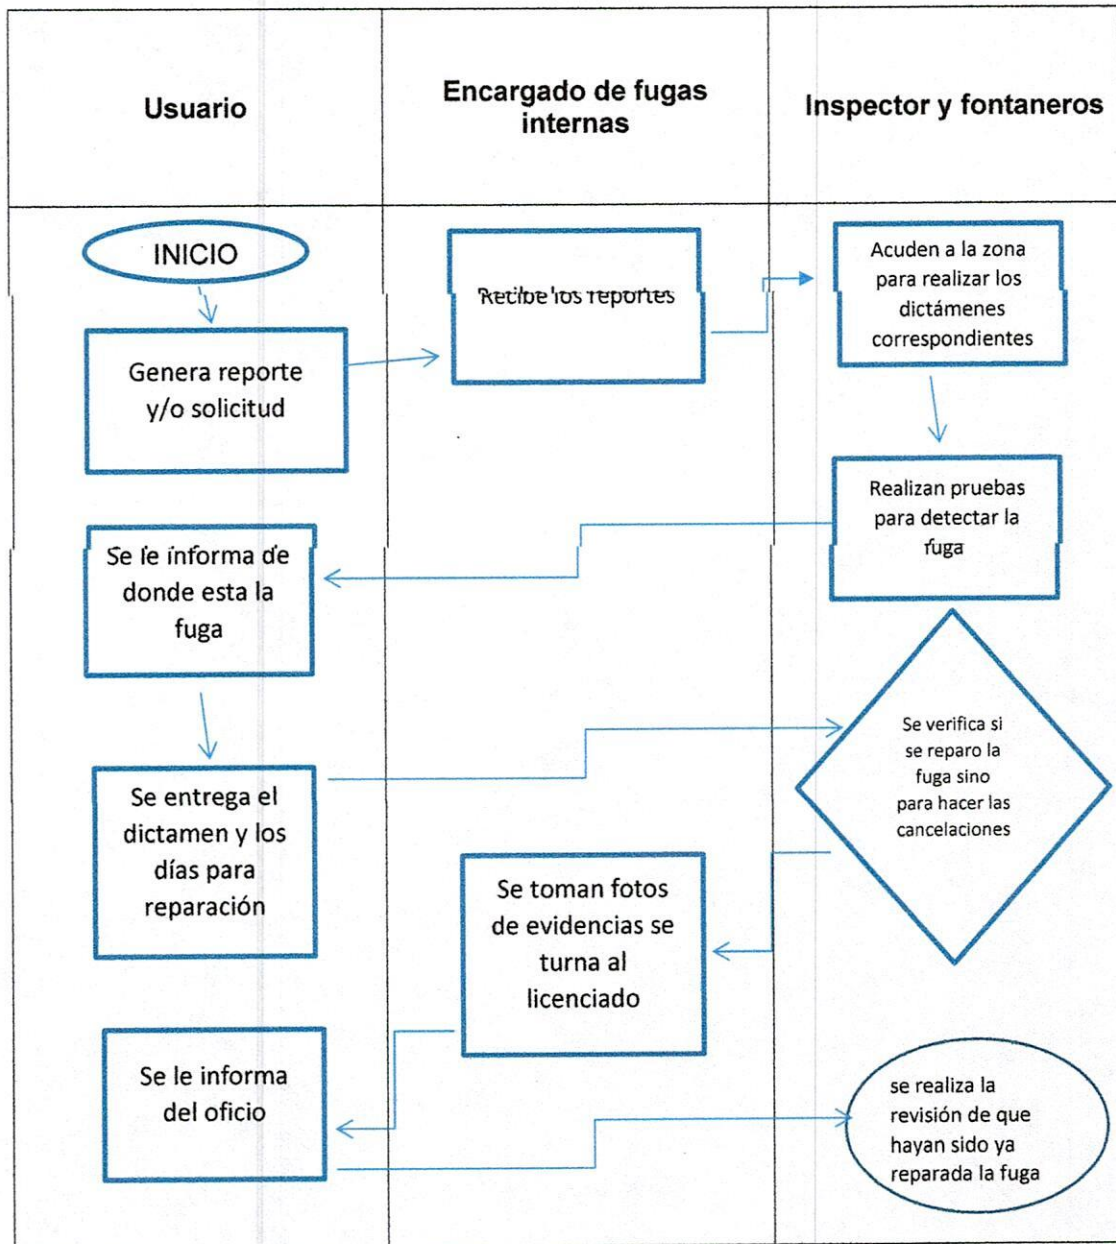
Usuario

Encargado de fugas internas

Inspector y fontaneros

INICIO

Genera reporte y/o solicitud

Recibe los reportes

Acuden a la zona para realizar los dictámenes correspondientes

Realizan pruebas para detectar la fuga

Se le informa de donde esta la fuga

Se verifica si se reparo la fuga sino para hacer las cancelaciones

Se entrega el dictamen y los días para reparación

Se toman fotos de evidencias se turna al licenciado

Se le informa del oficio

se realiza la revisión de que hayan sido ya reparada la fuga